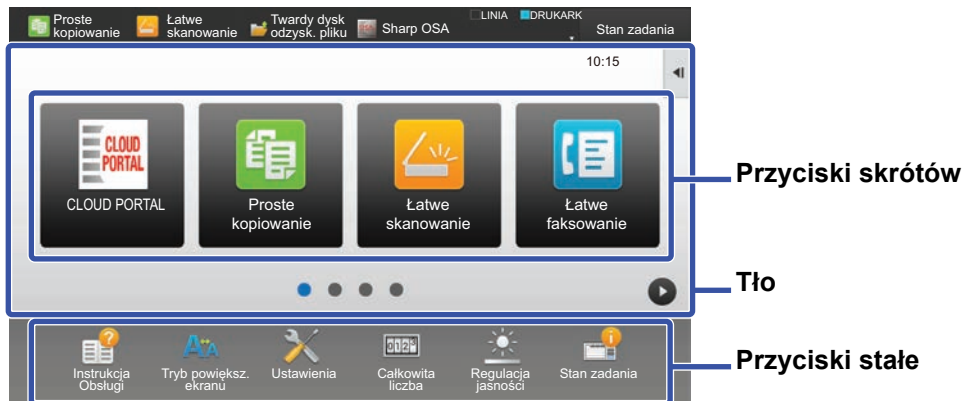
Proste kopiowanie
Łatwe skanowanie
Twardy dysk odzysk. pliku
Sharp OSA
LINIA
DRUKARK
Stan zadania

10:15

CLOUD PORTAL
CLOUD PORTAL
Proste kopiowanie
Łatwe skanowanie
Łatwe faksowanie

Przyciski skrótów

Tło

Instrukcja Obsługi
Tryb powiększ. ekranu
Ustawienia
012
Całkowita liczba
Regulacja jasności
Stan zadania

Przyciski stałe